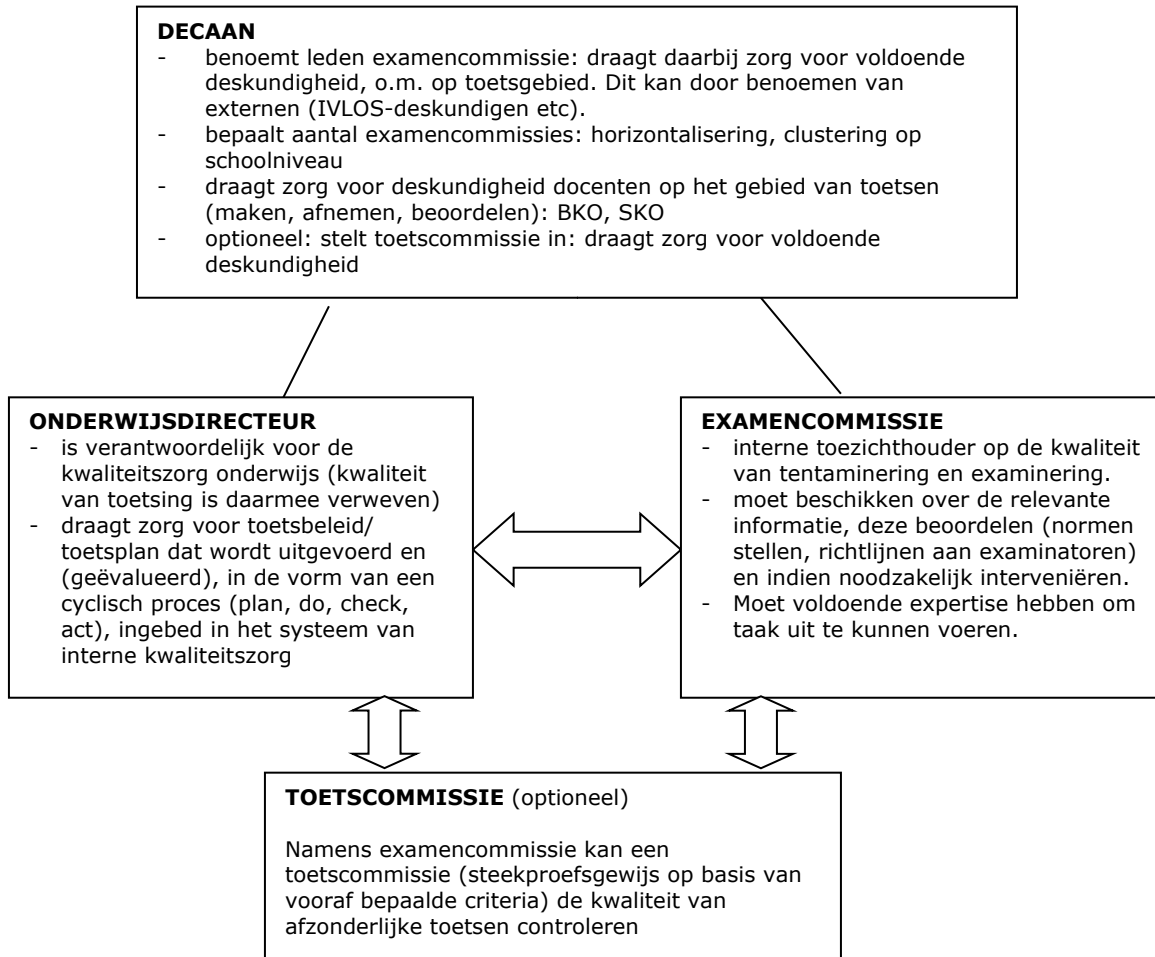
**DECAAN**
- benoemt leden examencommissie: draagt daarbij zorg voor voldoende deskundigheid, o.m. op toetsgebied. Dit kan door benoemen van externen (IVLOS-deskundigen etc).
- bepaalt aantal examencommissies: horizontalisering, clustering op schoolniveau
- draagt zorg voor deskundigheid docenten op het gebied van toetsen (maken, afnemen, beoordelen): BKO, SKO
- optioneel: stelt toetscommissie in: draagt zorg voor voldoende deskundigheid

**ONDERWIJSDIRECTEUR**
- is verantwoordelijk voor de kwaliteitszorg onderwijs (kwaliteit van toetsing is daarmee verweven)
- draagt zorg voor toetsbeleid/ toetsplan dat wordt uitgevoerd en (geëvalueerd), in de vorm van een cyclisch proces (plan, do, check, act), ingebed in het systeem van interne kwaliteitszorg

**EXAMENCOMMISSIE**
- interne toezichthouder op de kwaliteit van tentaminering en examinering.
- moet beschikken over de relevante informatie, deze beoordelen (normen stellen, richtlijnen aan examinatoren) en indien noodzakelijk interveniëren.
- Moet voldoende expertise hebben om taak uit te kunnen voeren.

**TOETSCOMMISSIE** (optioneel)

Namens examencommissie kan een toetscommissie (steekproefsgewijs op basis van vooraf bepaalde criteria) de kwaliteit van afzonderlijke toetsen controleren